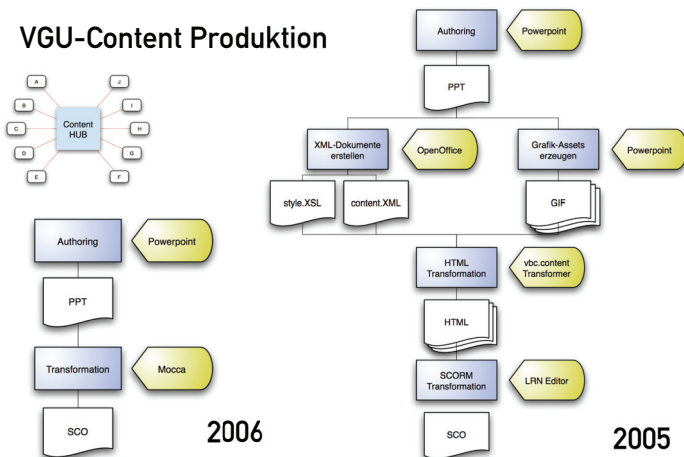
VGU-Content Produktion

A
B
C
D
E
Content HUB
J
I
H
G
F

Authoring
Powerpoint
PPT
Transformation
Mocca
SCO
2006

Authoring
Powerpoint
PPT
XML-Dokumente erstellen
OpenOffice
Grafik-Assets erzeugen
Powerpoint
style.XSL
content.XML
GIF
HTML Transformation
vbc.content Transformer
HTML
SCORM Transformation
LRN Editor
SCO
2005